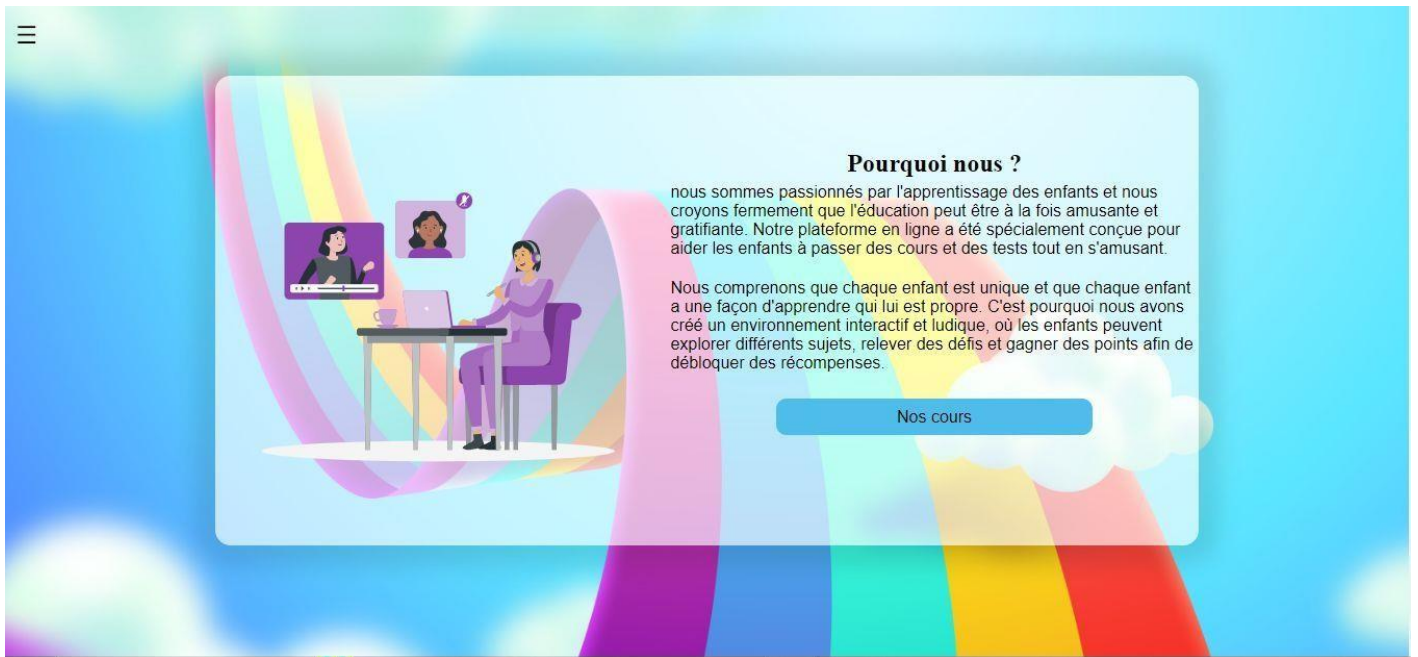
☰

Pourquoi nous ?

nous sommes passionnés par l'apprentissage des enfants et nous croyons fermement que l'éducation peut être à la fois amusante et gratifiante. Notre plateforme en ligne a été spécialement conçue pour aider les enfants à passer des cours et des tests tout en s'amusant.

Nous comprenons que chaque enfant est unique et que chaque enfant a une façon d'apprendre qui lui est propre. C'est pourquoi nous avons créé un environnement interactif et ludique, où les enfants peuvent explorer différents sujets, relever des défis et gagner des points afin de débloquer des récompenses.

Nos cours